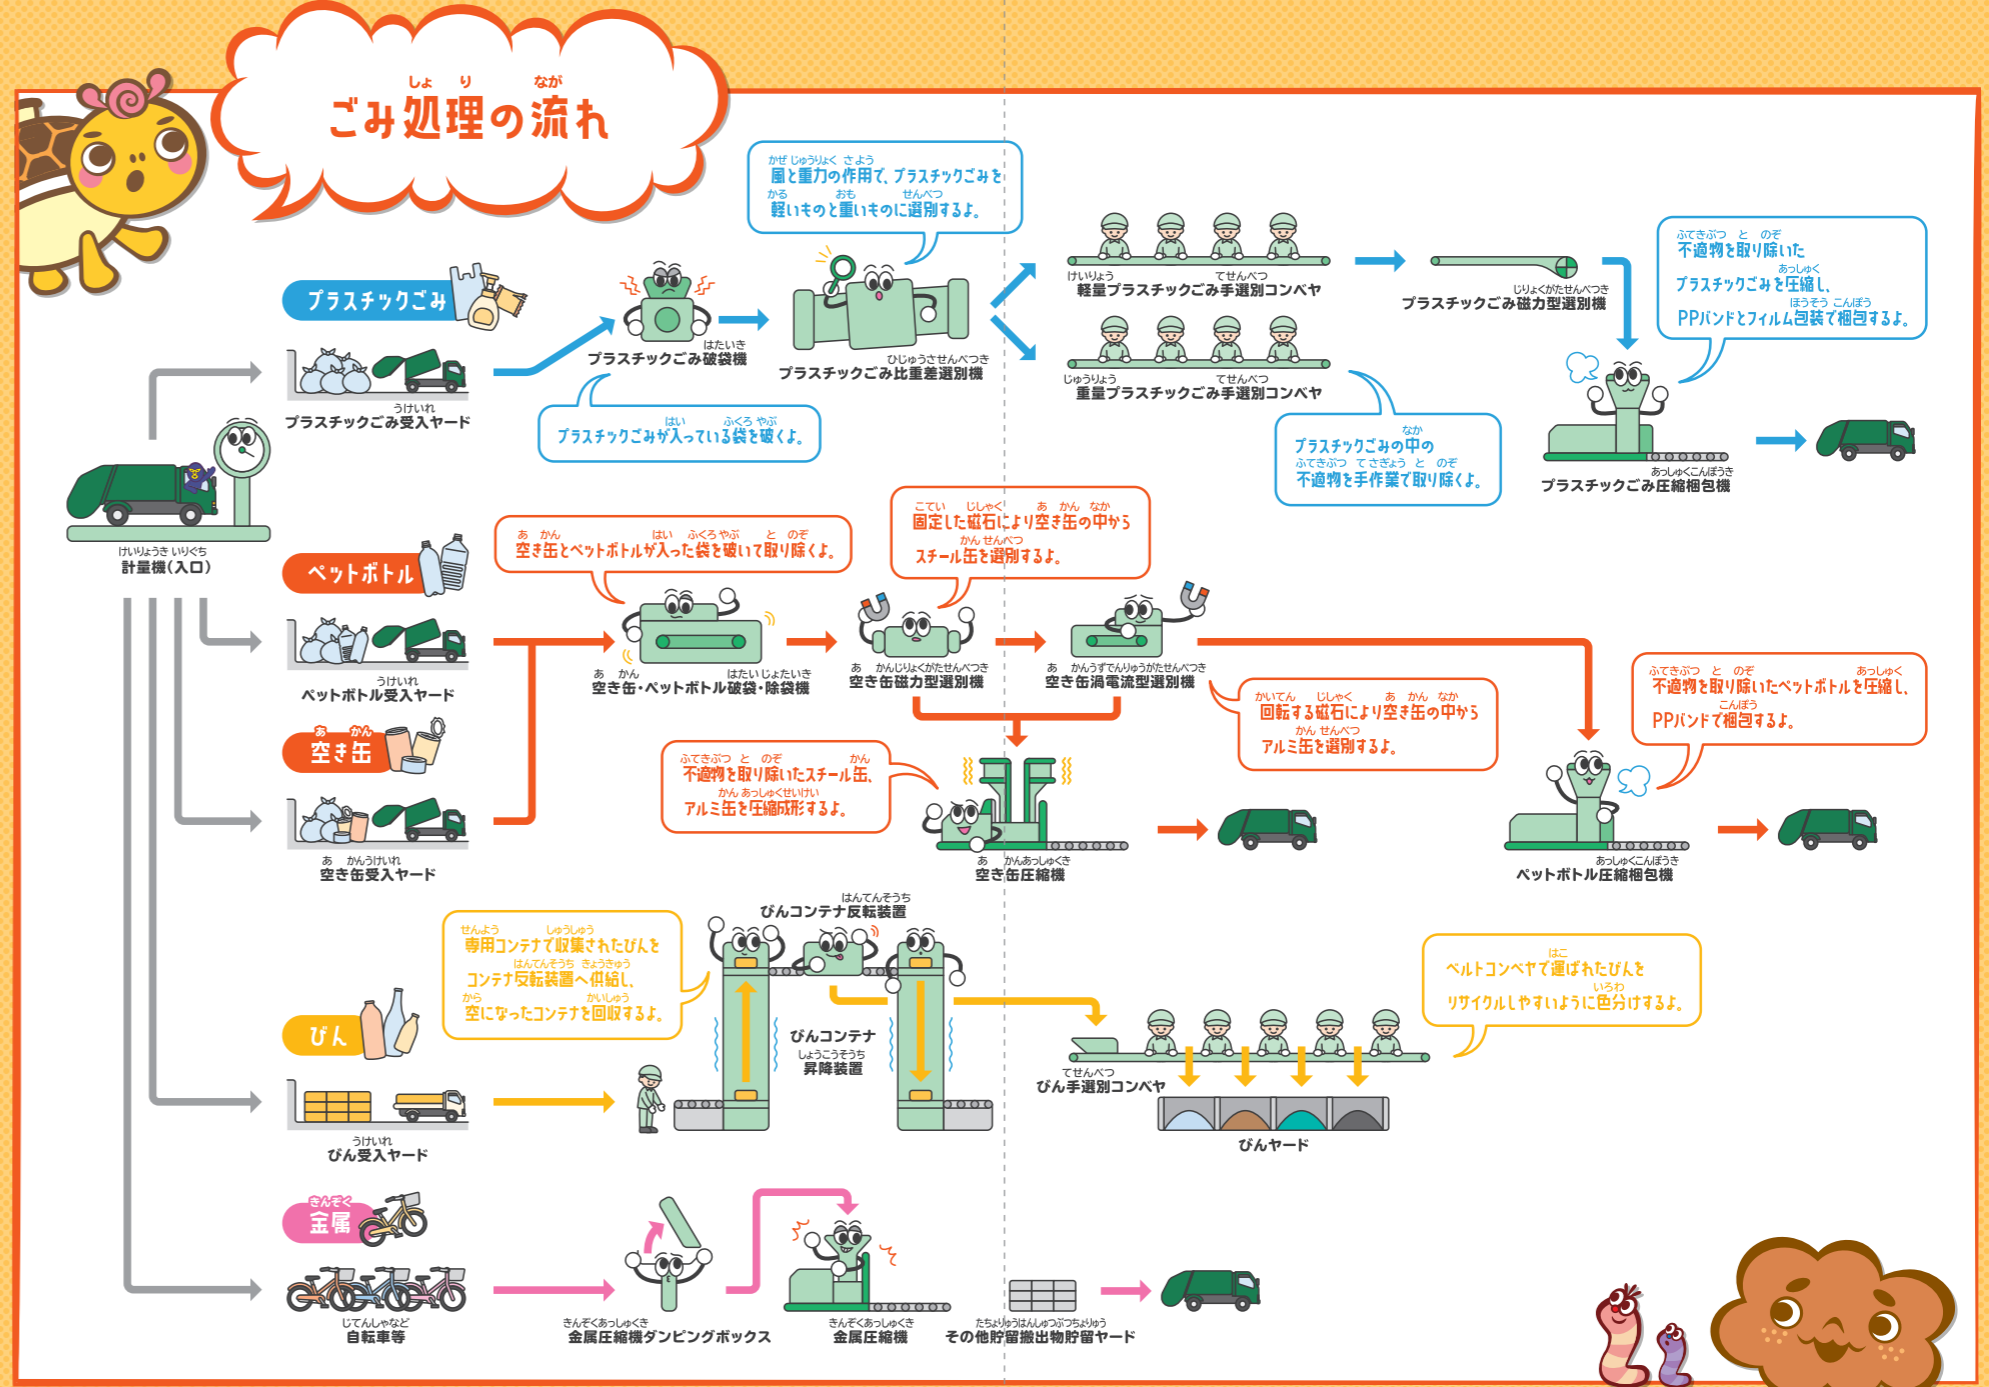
ごみ処理の流れ

風と重力の作用で、プラスチックごみを軽いものと重いものに選別するよ。

プラスチックごみ

プラスチックごみ破袋機

プラスチックごみ比重差選別機

軽量プラスチックごみ手選別コンベヤ

重量プラスチックごみ手選別コンベヤ

プラスチックごみ磁力型選別機

不適物を取り除いたプラスチックごみを圧縮し、PPバンドとフィルム包装で梱包するよ。

プラスチックごみ受入ヤード

プラスチックごみが入っている袋を破くよ。

プラスチックごみの中の不適物を手作業で取り除くよ。

プラスチックごみ圧縮梱包機

計量機(入口)

ペットボトル

空き缶とペットボトルが入った袋を破いて取り除くよ。

固定した磁石により空き缶の中からスチール缶を選別するよ。

空き缶・ペットボトル破袋・除袋機

空き缶磁力型選別機

空き缶渦電流型選別機

ペットボトル受入ヤード

回転する磁石により空き缶の中からアルミ缶を選別するよ。

不適物を取り除いたペットボトルを圧縮し、PPバンドで梱包するよ。

空き缶

不適物を取り除いたスチール缶、アルミ缶を圧縮成形するよ。

空き缶受入ヤード

空き缶圧縮機

ペットボトル圧縮梱包機

専用コンテナで収集されたびんをコンテナ反転装置へ供給し、空になったコンテナを回収するよ。

びんコンテナ反転装置

ベルトコンベヤで運ばれたびんをリサイクルしやすいように色分けするよ。

びん

びんコンテナ昇降装置

びん手選別コンベヤ

びん受入ヤード

びんヤード

金属

自転車等

金属圧縮機ダンピングボックス

金属圧縮機

その他貯留搬出物貯留ヤード